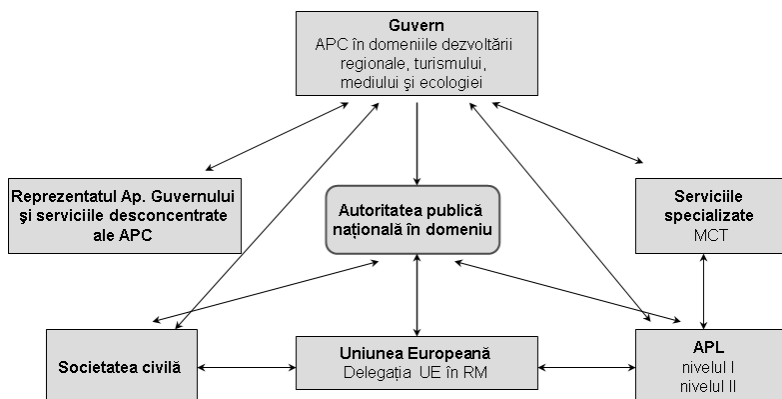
Guvern
APC în domeniile dezvoltării regionale, turismului, mediului şi ecologiei

Reprezentatul Ap. Guvernului şi serviciile desconcentrate ale APC

Autoritatea publică naţională în domeniu

Serviciile specializate
MCT

Societatea civilă

Uniunea Europeană
Delegaţia UE în RM

APL
nivelul I
nivelul II